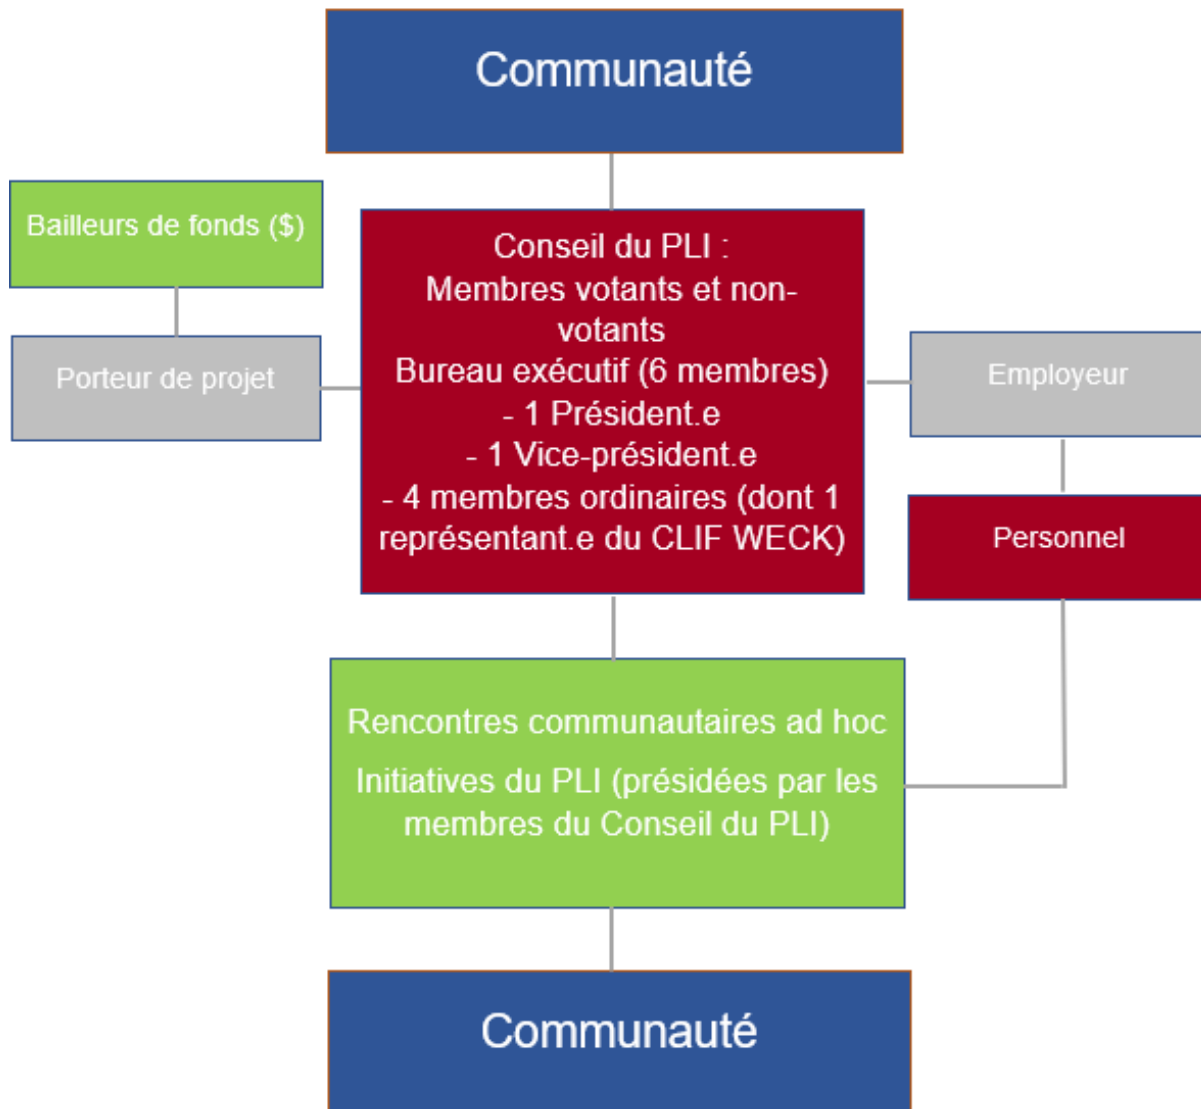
Communauté

Bailleurs de fonds ($)

Porteur de projet

Conseil du PLI :
Membres votants et non-votants
Bureau exécutif (6 membres)
- 1 Président.e
- 1 Vice-président.e
- 4 membres ordinaires (dont 1 représentant.e du CLIF WECK)

Employeur

Personnel

Rencontres communautaires ad hoc

Initiatives du PLI (présidées par les membres du Conseil du PLI)

Communauté